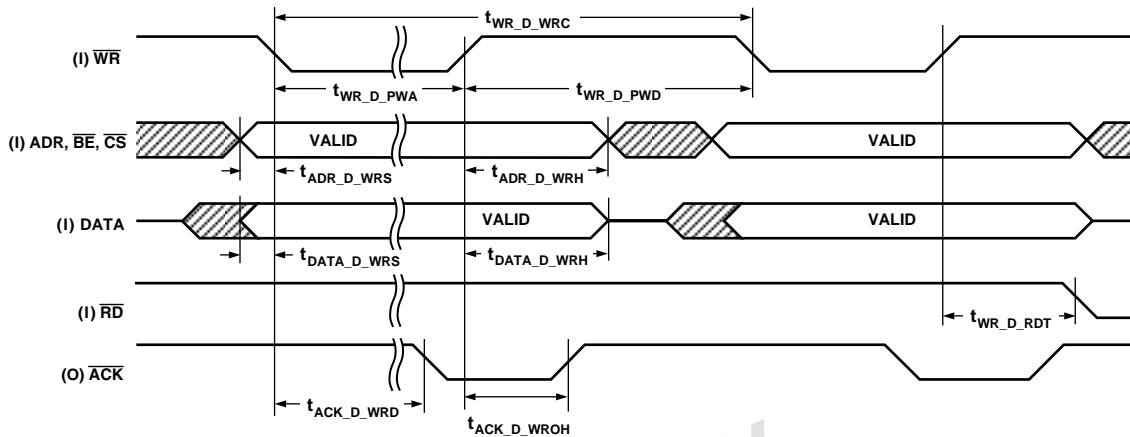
$t_{WR\_D\_WRC}$

(I) $\overline{WR}$

$t_{WR\_D\_PWA}$

$t_{WR\_D\_PWD}$

(I) ADR, $\overline{BE}$, $\overline{CS}$

VALID

VALID

$t_{ADR\_D\_WRS}$

$t_{ADR\_D\_WRH}$

(I) DATA

VALID

VALID

$t_{DATA\_D\_WRS}$

$t_{DATA\_D\_WRH}$

(I) $\overline{RD}$

$t_{WR\_D\_RDT}$

(O) $\overline{ACK}$

$t_{ACK\_D\_WRD}$

$t_{ACK\_D\_WROH}$